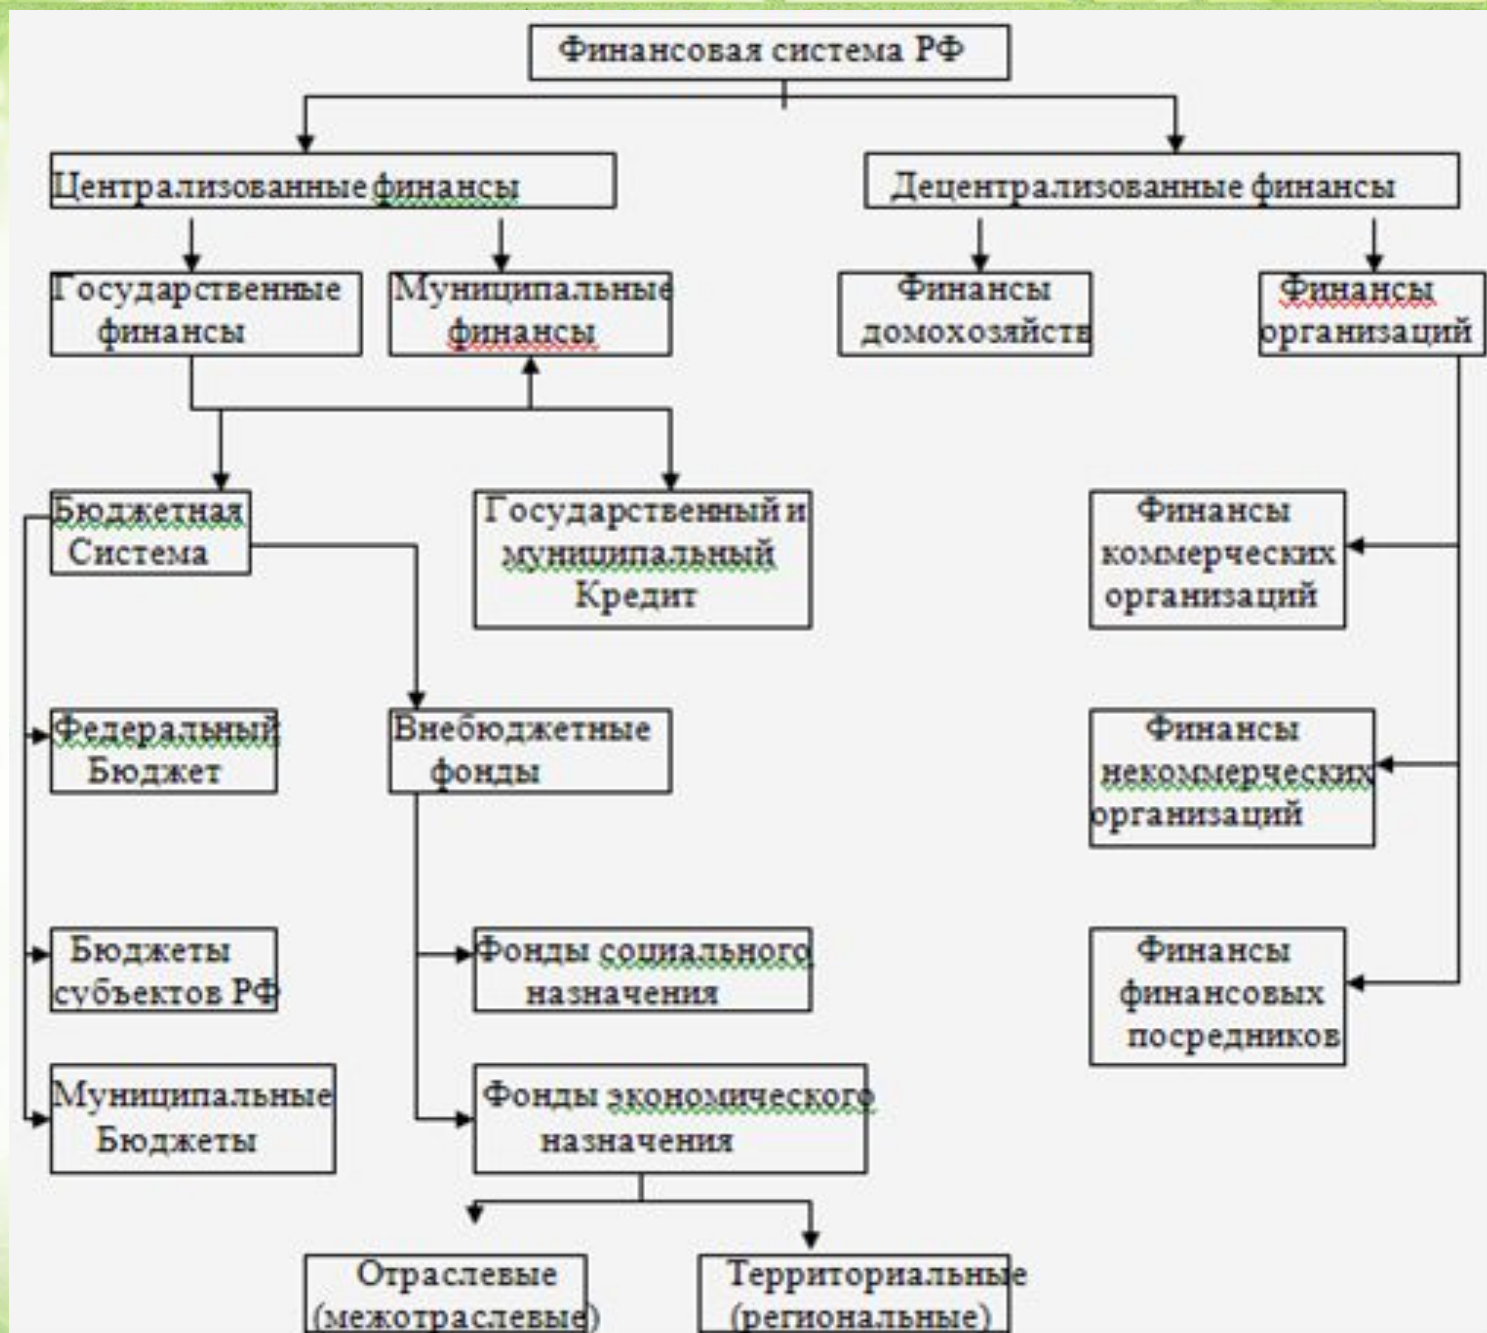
Финансовая система РФ

Централизованные финансы

Децентрализованные финансы

Государственные финансы

Муниципальные финансы

Финансы домохозяйств

Финансы организаций

Бюджетная Система

Государственный и муниципальный Кредит

Финансы коммерческих организаций

Федеральный Бюджет

Внебюджетные фонды

Финансы некоммерческих организаций

Бюджеты субъектов РФ

Фонды социального назначения

Финансы финансовых посредников

Муниципальные Бюджеты

Фонды экономического назначения

Отраслевые (межотраслевые)

Территориальные (региональные)